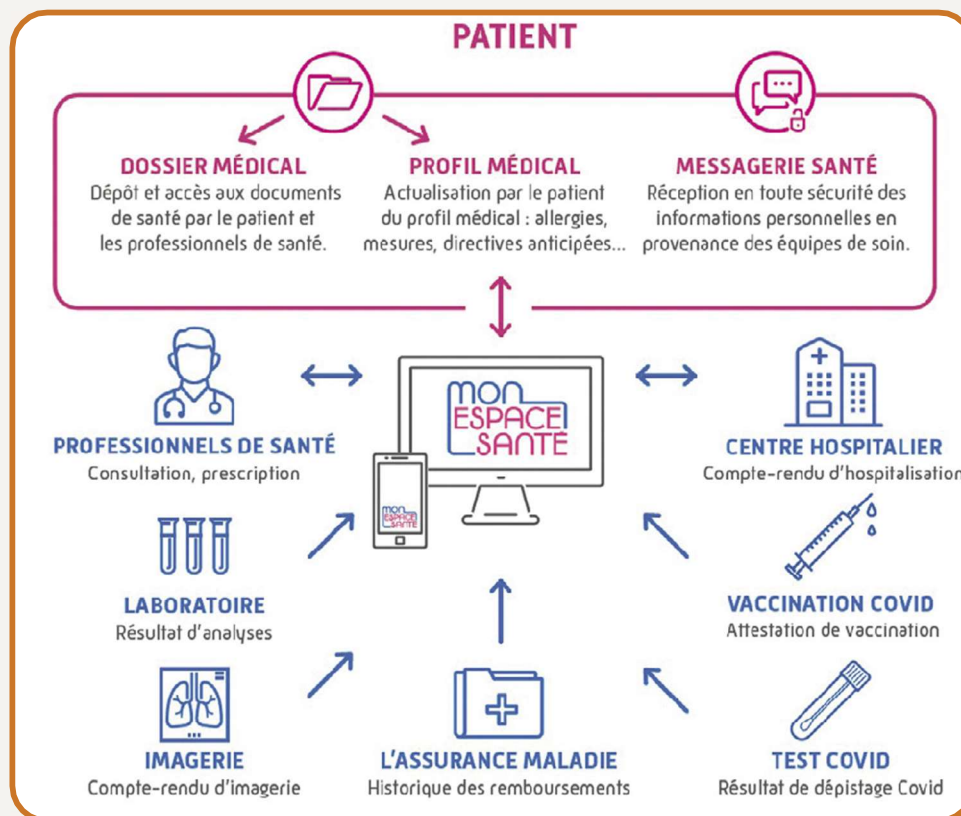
PATIENT

DOSSIER MÉDICAL
Dépôt et accès aux documents de santé par le patient et les professionnels de santé.

PROFIL MÉDICAL
Actualisation par le patient du profil médical : allergies, mesures, directives anticipées...

MESSAGERIE SANTÉ
Réception en toute sécurité des informations personnelles en provenance des équipes de soin.

MON ESPACE SANTÉ

MON ESPACE SANTÉ

PROFESSIONNELS DE SANTÉ
Consultation, prescription

CENTRE HOSPITALIER
Compte-rendu d'hospitalisation

LABORATOIRE
Résultat d'analyses

VACCINATION COVID
Attestation de vaccination

IMAGERIE
Compte-rendu d'imagerie

L'ASSURANCE MALADIE
Historique des remboursements

TEST COVID
Résultat de dépistage Covid